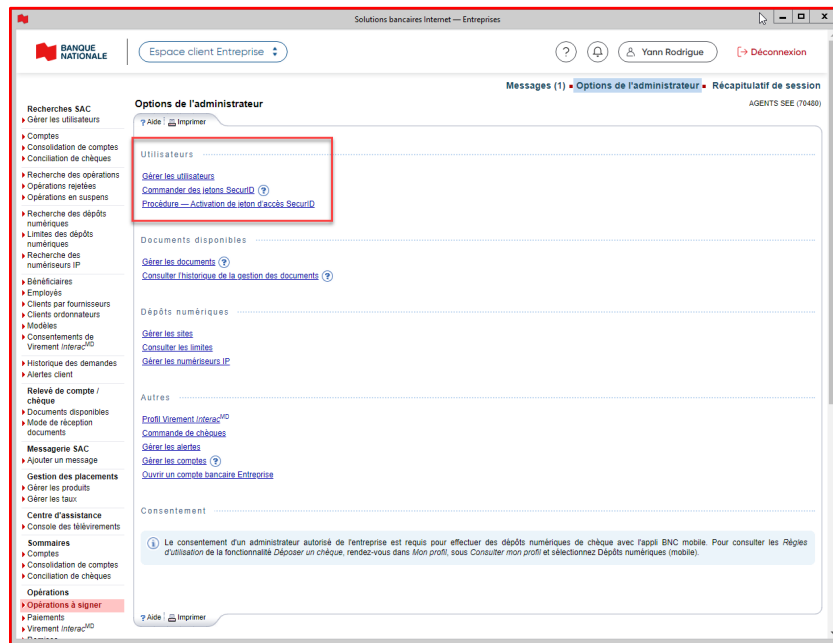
Solutions bancaires Internet — Entreprises

BANQUE NATIONALE

Espace client Entreprise

?

Yann Rodrigue

Déconnexion

Messages (1) ▪ Options de l'administrateur ▪ Récapitulatif de session

Recherches SAC
Gérer les utilisateurs

Comptes
Consolidation de comptes
Conciliation de chèques

Recherche des opérations
Opérations rejetées
Opérations en suspens

Recherche des dépôts numériques
Limites des dépôts numériques
Recherche des numériseurs IP

Bénéficiaires
Employés
Clients par fournisseurs
Clients ordonnateurs
Modèles
Consentements de Virement *Interac*$^{MD}$

Historique des demandes
Alertes client

Relevé de compte / chèque
Documents disponibles
Mode de réception documents

Messagerie SAC
Ajouter un message

Gestion des placements
Gérer les produits
Gérer les taux

Centre d'assistance
Console des télévirements

Sommaires
Comptes
Consolidation de comptes
Conciliation de chèques

Opérations
Opérations à signer
Paiements
Virement *Interac*$^{MD}$
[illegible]

Options de l'administrateur

AGENTS SEE (70480)

Aide Imprimer

Utilisateurs

Gérer les utilisateurs
Commander des jetons SecurID ?
Procédure — Activation de jeton d'accès SecurID

Documents disponibles

Gérer les documents ?
Consulter l'historique de la gestion des documents ?

Dépôts numériques

Gérer les sites
Consulter les limites
Gérer les numériseurs IP

Autres

Profil Virement *Interac*$^{MD}$
Commande de chèques
Gérer les alertes
Gérer les comptes ?
Ouvrir un compte bancaire Entreprise

Consentement

Le consentement d'un administrateur autorisé de l'entreprise est requis pour effectuer des dépôts numériques de chèque avec l'appli BNC mobile. Pour consulter les *Règles d'utilisation* de la fonctionnalité *Déposer un chèque*, rendez-vous dans *Mon profil*, sous *Consulter mon profil* et sélectionnez Dépôts numériques (mobile).

Aide Imprimer